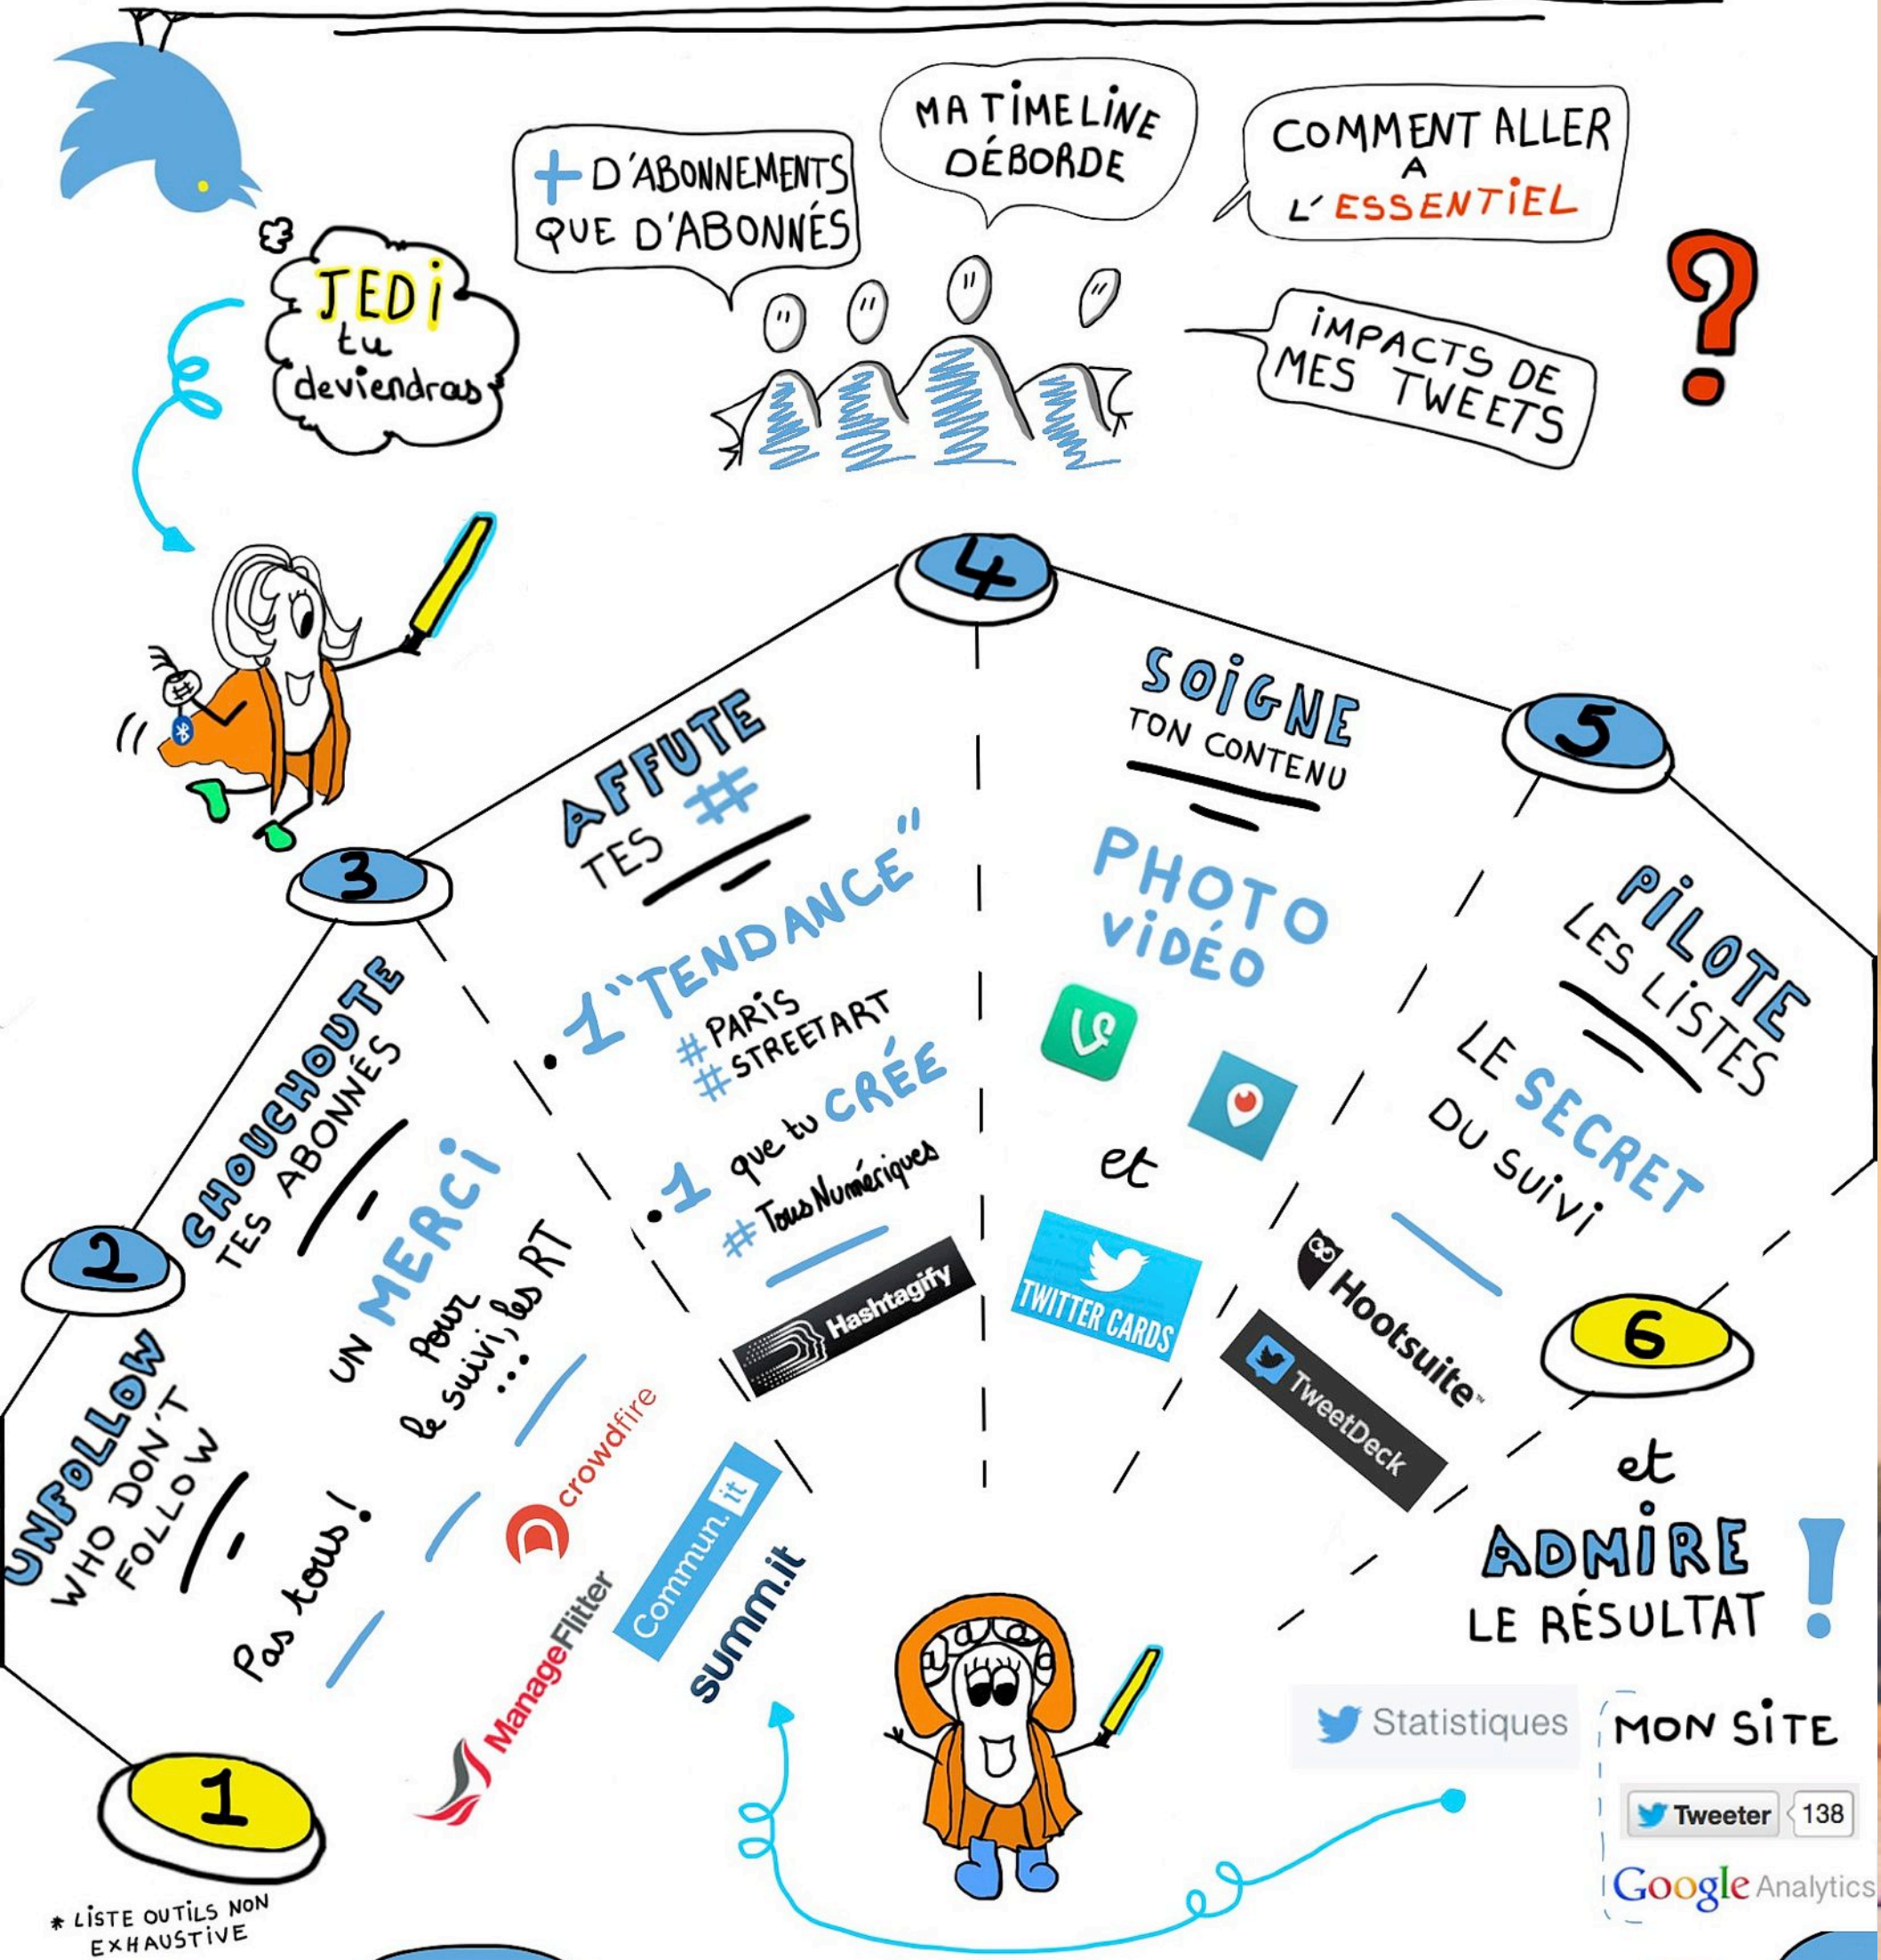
+ D'ABONNEMENTS QUE D'ABONNÉS

MA TIMELINE DÉBORDE

COMMENT ALLER A L'ESSENTIEL

IMPACTS DE MES TWEETS

?

JEDI tu deviendras

#

4

AFFUTE TES #

• 1 "TENDANCE" #PARIS #STREETART

• 1 que tu CRÉE #TousNumériques

Hashtagify

SOIGNE TON CONTENU

PHOTO VIDÉO

et

TWITTER CARDS

5

PILOTE LES LISTES

LE SECRET DU SUIVI

Hootsuite

TweetDeck

3

CHOUCHOUTE TES ABONNÉS

UN MERCI pour le suivi, les RT ...

crowdfire

Commun.it

summ.it

2

UNFOLLOW WHO DON'T FOLLOW

Pas tous!

ManageFlitter

1

* LISTE OUTILS NON EXHAUSTIVE

6

et ADMIRE LE RÉSULTAT !

Statistiques

MON SITE

Tweeter 138

Google Analytics